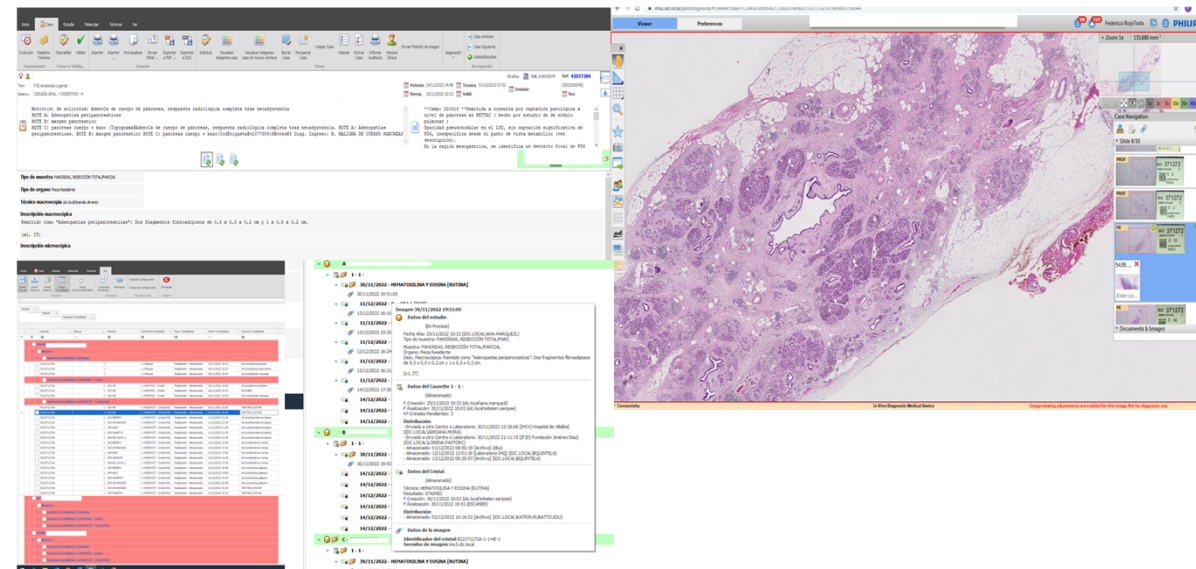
Inicio Caso Estudio Muestra Técnicas Ver

Viewer Preferences

Federico Rojo Todo

PHILIPS

Zoom 1x 115.000 mm²

Case Navigation

Slide 8/10

371272

371272

371272

371272

Documents & Images

Motivo(s) de solicitud: Adenoca de cuerpo de páncreas, respuesta radiológica completa tras neoadyuvancia
BOTE A: Adenopatías peripancreáticas
BOTE B: margen pancreático
BOTE C: pancreas cuerpo + bazo

Tipo de muestra PANCREAS, RESECCION TOTAL/PARCIAL

Tipo de órgano Pieza Resistente

Técnico macroscopía

Descripción macroscópica
Remitido como "Adenopatías peripancreáticas": Dos fragmentos fibroadiposos de 0,3 x 0,5 x 0,2 cm y 1 x 0,5 x 0,2 cm.

(el. IT)

Descripción microscópica

1 - 1 -

30/11/2022 - HEMATOXILINA Y EOSINA [RUTINA]

Imagen 30/11/2022 19:51:05

Datos del estudio.

Muestra: PANCREAS, RESECCION TOTAL/PARC
Organo: Pieza Resistente
Desc. Macroscópica: Remitido como "Adenopatías peripancreáticas": Dos fragmentos fibroadiposos de 0,3 x 0,5 x 0,2 cm y 1 x 0,5 x 0,2 cm.

Datos del Cassette 1 - 1 -

Distribución:

Datos del Cristal

Técnica: HEMATOXILINA Y EOSINA [RUTINA]
Resultado: STAINED

Distribución:

Datos de la imagen

Identificador del cristal:
Servidor de imagenes:

2 - 1 -

30/11/2022 - HEMATOXILINA Y EOSINA [RUTINA]

In Vitro Diagnostic Medical Device

Image viewing adjustments are enabled for this image. Not for diagnostic use.